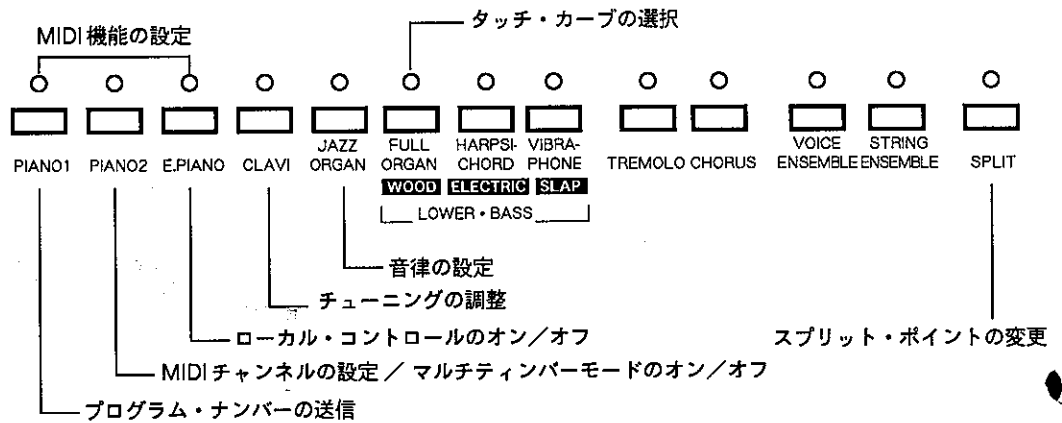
MIDI 機能の設定

タッチ・カーブの選択

PIANO1 PIANO2 E.PIANO CLAVI JAZZ ORGAN FULL ORGAN HARPSI-CHORD VIBRA-PHONE TREMOLO CHORUS VOICE ENSEMBLE STRING ENSEMBLE SPLIT

WOOD ELECTRIC SLAP

LOWER・BASS

音律の設定

チューニングの調整

ローカル・コントロールのオン／オフ

スプリット・ポイントの変更

MIDI チャンネルの設定 ／ マルチティンバーモードのオン／オフ

プログラム・ナンバーの送信